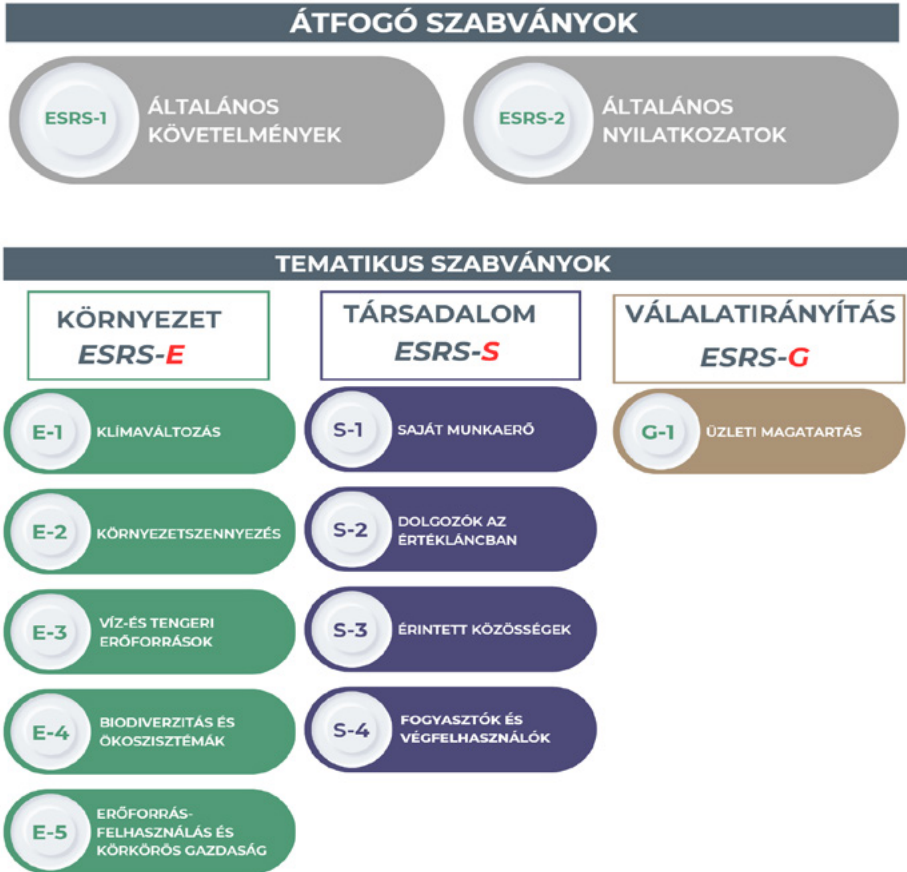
ÁTFOGÓ SZABVÁNYOK

ESRS-1 ÁLTALÁNOS KÖVETELMÉNYEK

ESRS-2 ÁLTALÁNOS NYILATKOZATOK

TEMATIKUS SZABVÁNYOK

KÖRNYEZET
ESRS-E

E-1 KLÍMAVÁLTOZÁS

E-2 KÖRNYEZETSZENNYEZÉS

E-3 VÍZ-ÉS TENGERI ERŐFORRÁSOK

E-4 BIODIVERZITÁS ÉS ÖKOSZISZTÉMÁK

E-5 ERŐFORRÁS-FELHASZNÁLÁS ÉS KÖRKÖRÖS GAZDASÁG

TÁRSADALOM
ESRS-S

S-1 SAJÁT MUNKAERŐ

S-2 DOLGOZÓK AZ ÉRTÉKLÁNCBAN

S-3 ÉRINTETT KÖZÖSSÉGEK

S-4 FOGYASZTÓK ÉS VÉGFELHASZNÁLÓK

VÁLALATIRÁNYÍTÁS
ESRS-G

G-1 ÜZLETI MAGATARTÁS